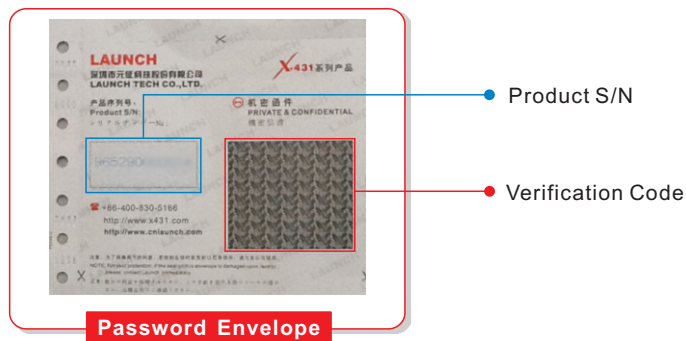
LAUNCH
深圳市元征科技股份有限公司
LAUNCH TECH CO.,LTD.

X-431系列产品

产品序列号：
Product S/N
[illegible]

机密函件
PRIVATE & CONFIDENTIAL
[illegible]

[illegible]

+86-400-830-5166
http://www.x431.com
http://www.cnlaunch.com

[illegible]

Product S/N

Verification Code

Password Envelope